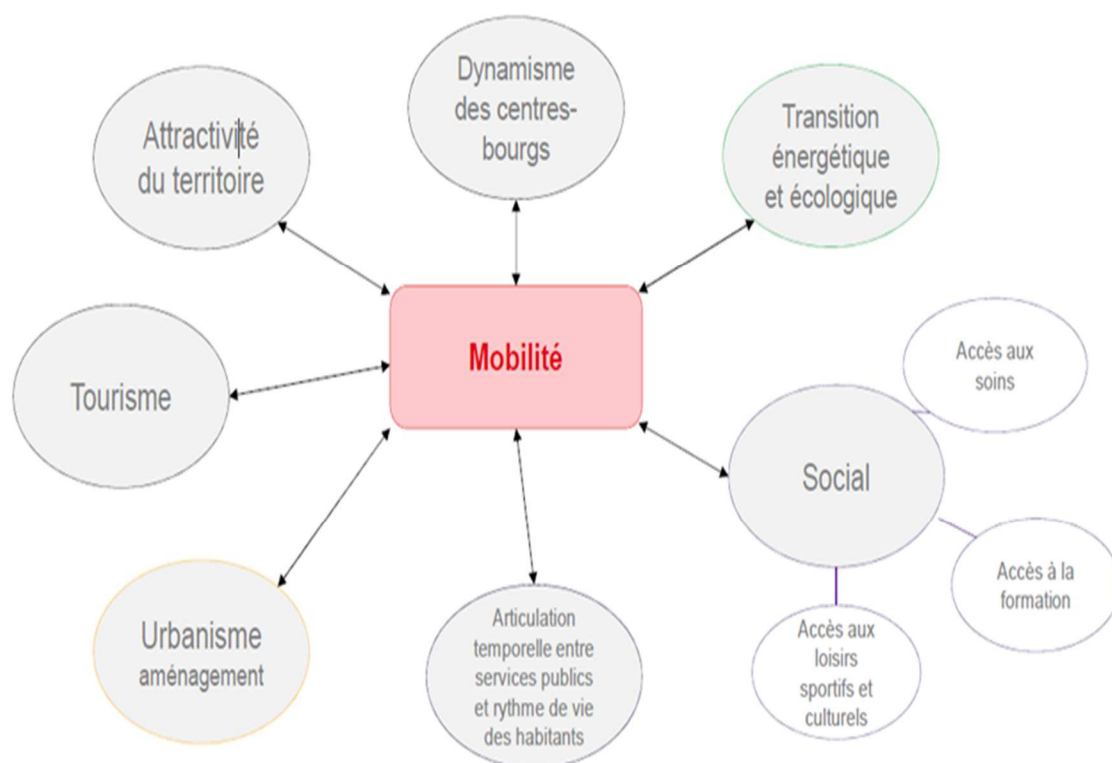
Attractivité du territoire

Dynamisme des centres-bourgs

Transition énergétique et écologique

Mobilité

Tourisme

Accès aux soins

Social

Accès à la formation

Accès aux loisirs sportifs et culturels

Urbanisme aménagement

Articulation temporelle entre services publics et rythme de vie des habitants